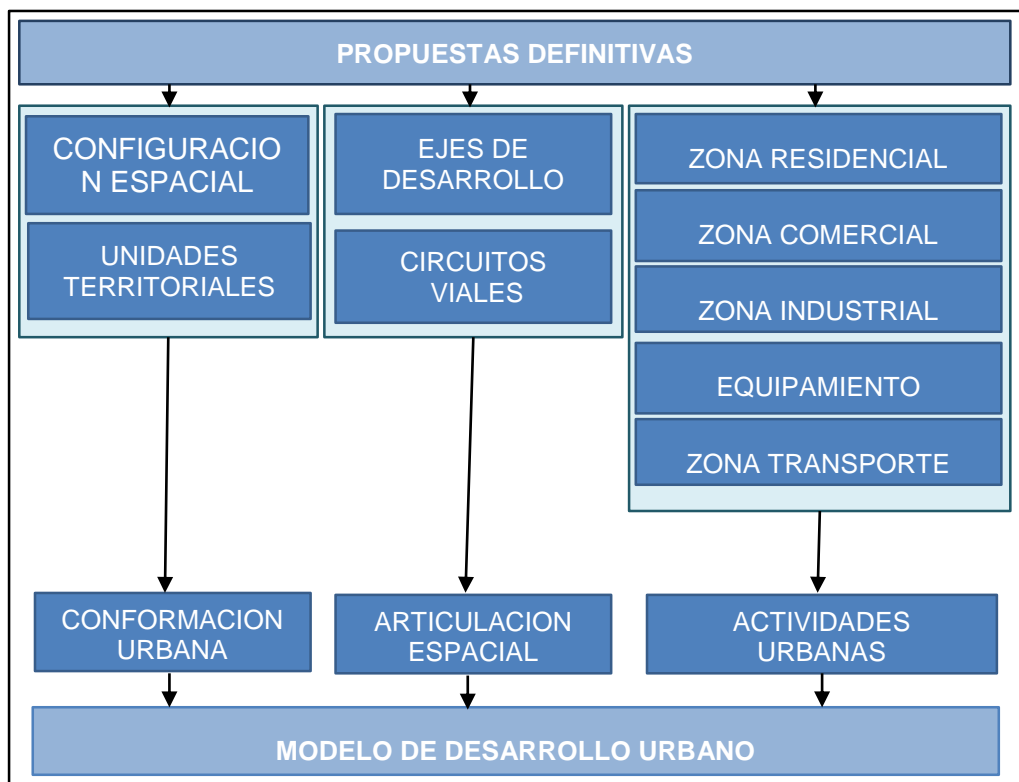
PROPUESTAS DEFINITIVAS

CONFIGURACIO N ESPACIAL

UNIDADES TERRITORIALES

EJES DE DESARROLLO

CIRCUITOS VIALES

ZONA RESIDENCIAL

ZONA COMERCIAL

ZONA INDUSTRIAL

EQUIPAMIENTO

ZONA TRANSPORTE

CONFORMACION URBANA

ARTICULACION ESPACIAL

ACTIVIDADES URBANAS

MODELO DE DESARROLLO URBANO